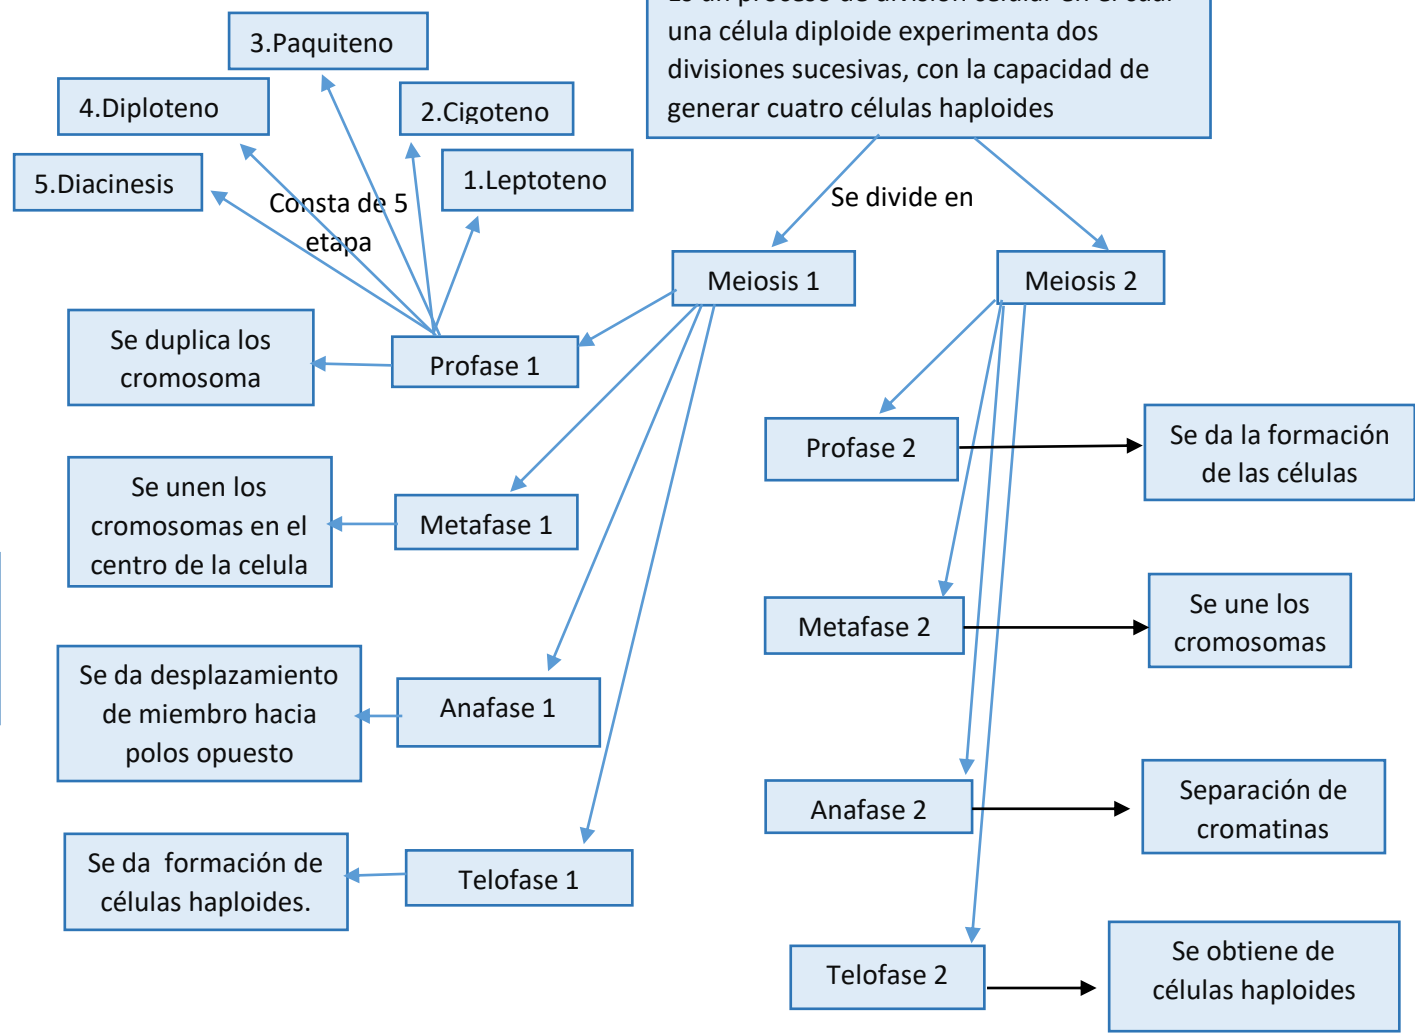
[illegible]
una célula diploide experimenta dos divisiones sucesivas, con la capacidad de generar cuatro células haploides

Se divide en

Meiosis 1

Meiosis 2

3.Paquiteno

4.Diploteno

2.Cigoteno

5.Diacinesis

1.Leptoteno

Consta de 5 etapa

Se duplica los cromosoma

Profase 1

Se unen los cromosomas en el centro de la celula

Metafase 1

Se da desplazamiento de miembro hacia polos opuesto

Anafase 1

Se da formación de células haploides.

Telofase 1

Profase 2

Se da la formación de las células

Metafase 2

Se une los cromosomas

Anafase 2

Separación de cromatinas

Telofase 2

Se obtiene de células haploides